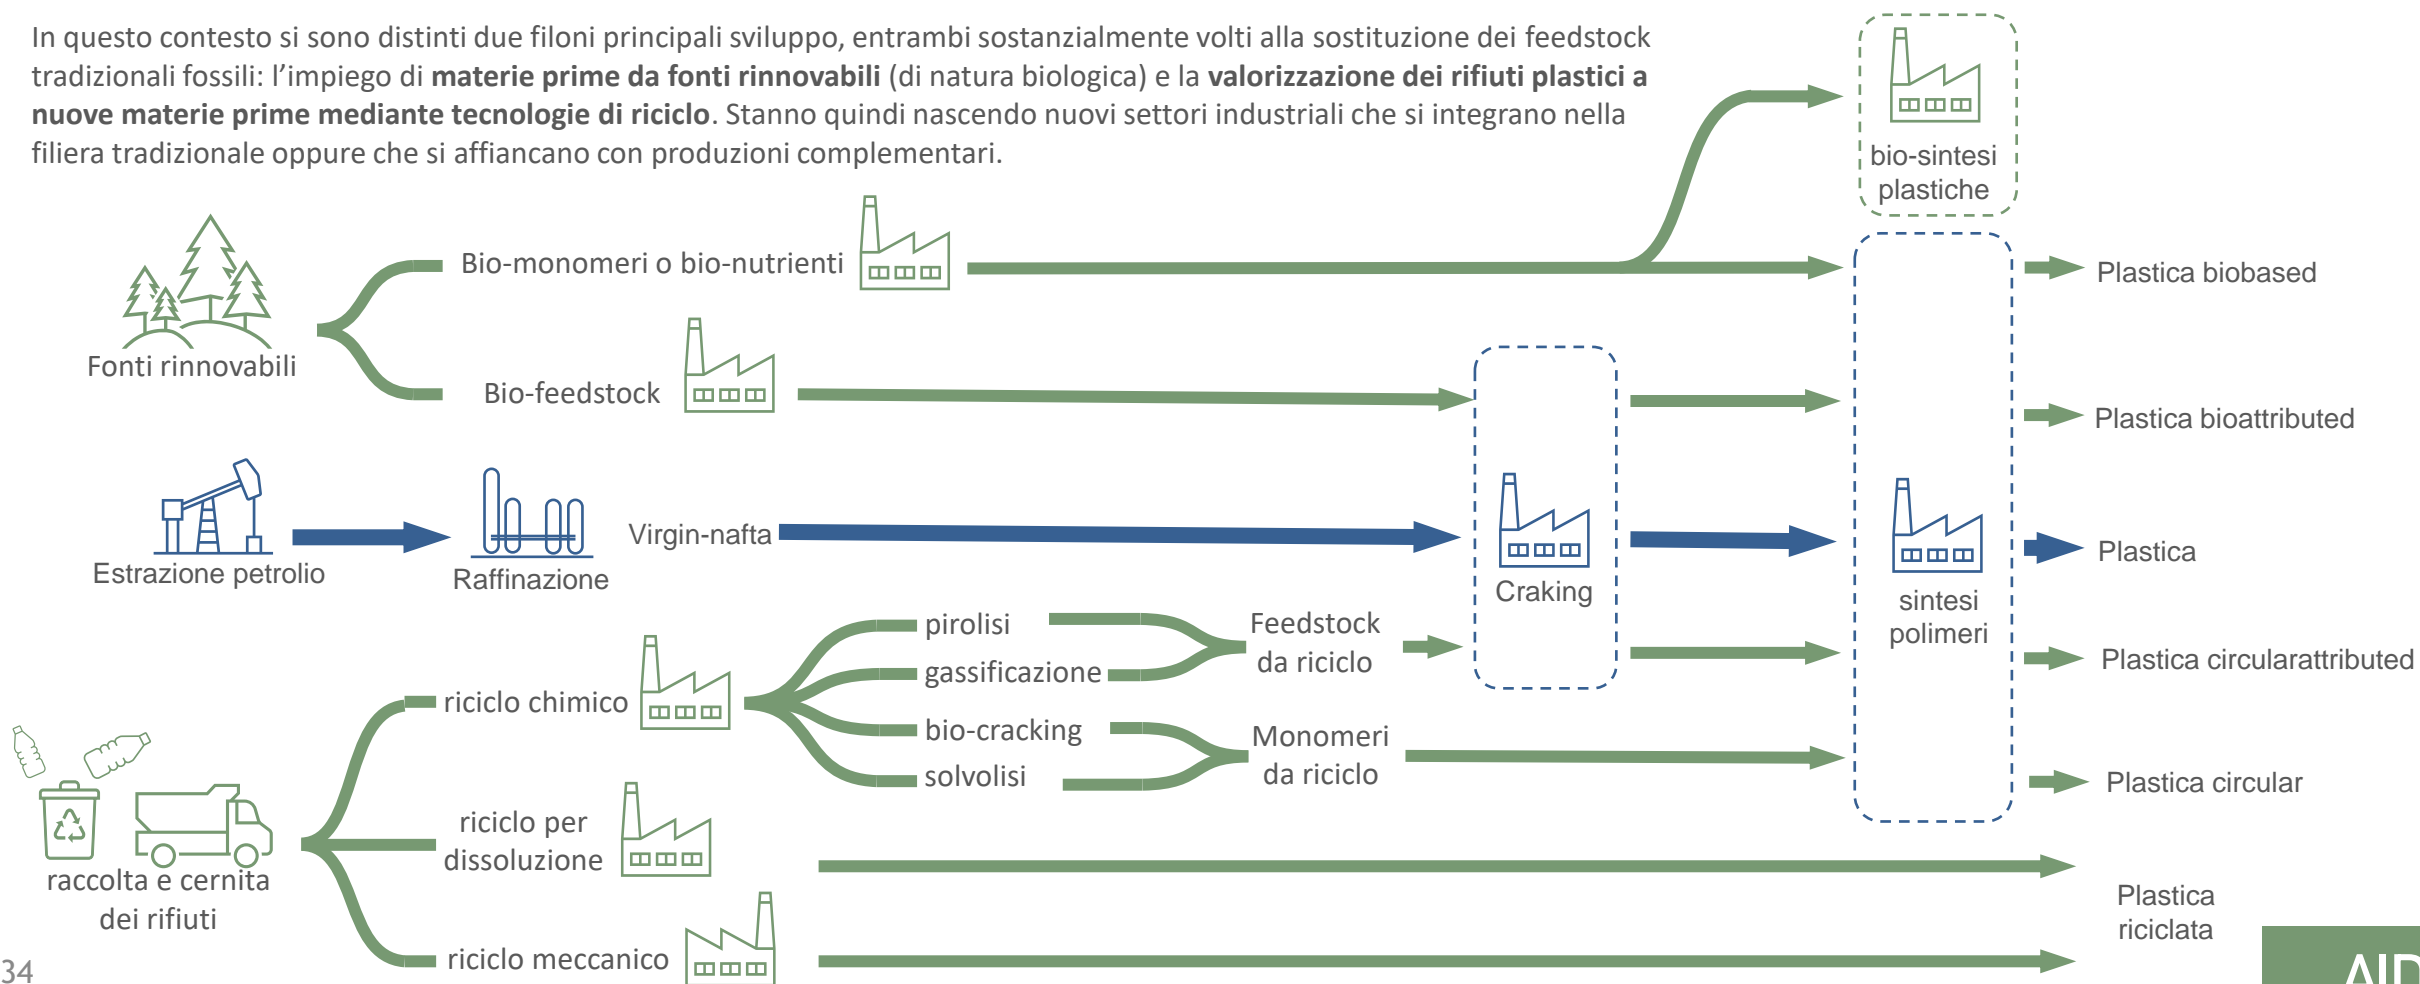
In questo contesto si sono distinti due filoni principali sviluppo, entrambi sostanzialmente volti alla sostituzione dei feedstock tradizionali fossili: l'impiego di **materie prime da fonti rinnovabili** (di natura biologica) e la **valorizzazione dei rifiuti plastici a nuove materie prime mediante tecnologie di riciclo**. Stanno quindi nascendo nuovi settori industriali che si integrano nella filiera tradizionale oppure che si affiancano con produzioni complementari.

bio-sintesi plastiche

Fonti rinnovabili

Bio-monomeri o bio-nutrienti

Plastica biobased

Bio-feedstock

Plastica bioattributed

Estrazione petrolio

Raffinazione

Virgin-nafta

Craking

sintesi polimeri

Plastica

pirolisi

gassificazione

Feedstock da riciclo

Plastica circularattributed

riciclo chimico

bio-cracking

solvolisi

Monomeri da riciclo

Plastica circular

raccolta e cernita dei rifiuti

riciclo per dissoluzione

Plastica riciclata

riciclo meccanico

34

AID